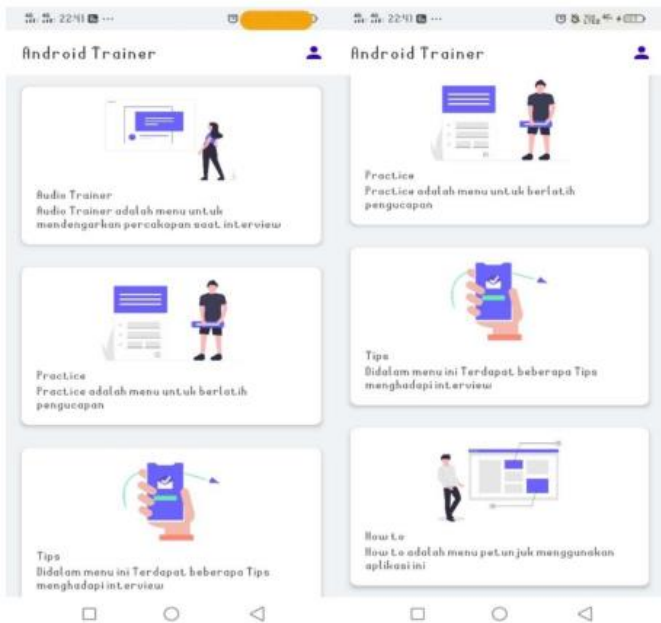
22:41

Android Trainer

Audio Trainer
Audio Trainer adalah menu untuk mendengarkan percakapan saat interview

Practice
Practice adalah menu untuk berlatih pengucapan

Tips
Didalam menu ini Terdapat beberapa Tips menghadapi interview

22:40

Android Trainer

Practice
Practice adalah menu untuk berlatih pengucapan

Tips
Didalam menu ini Terdapat beberapa Tips menghadapi interview

How to
How to adalah menu petunjuk menggunakan aplikasi ini